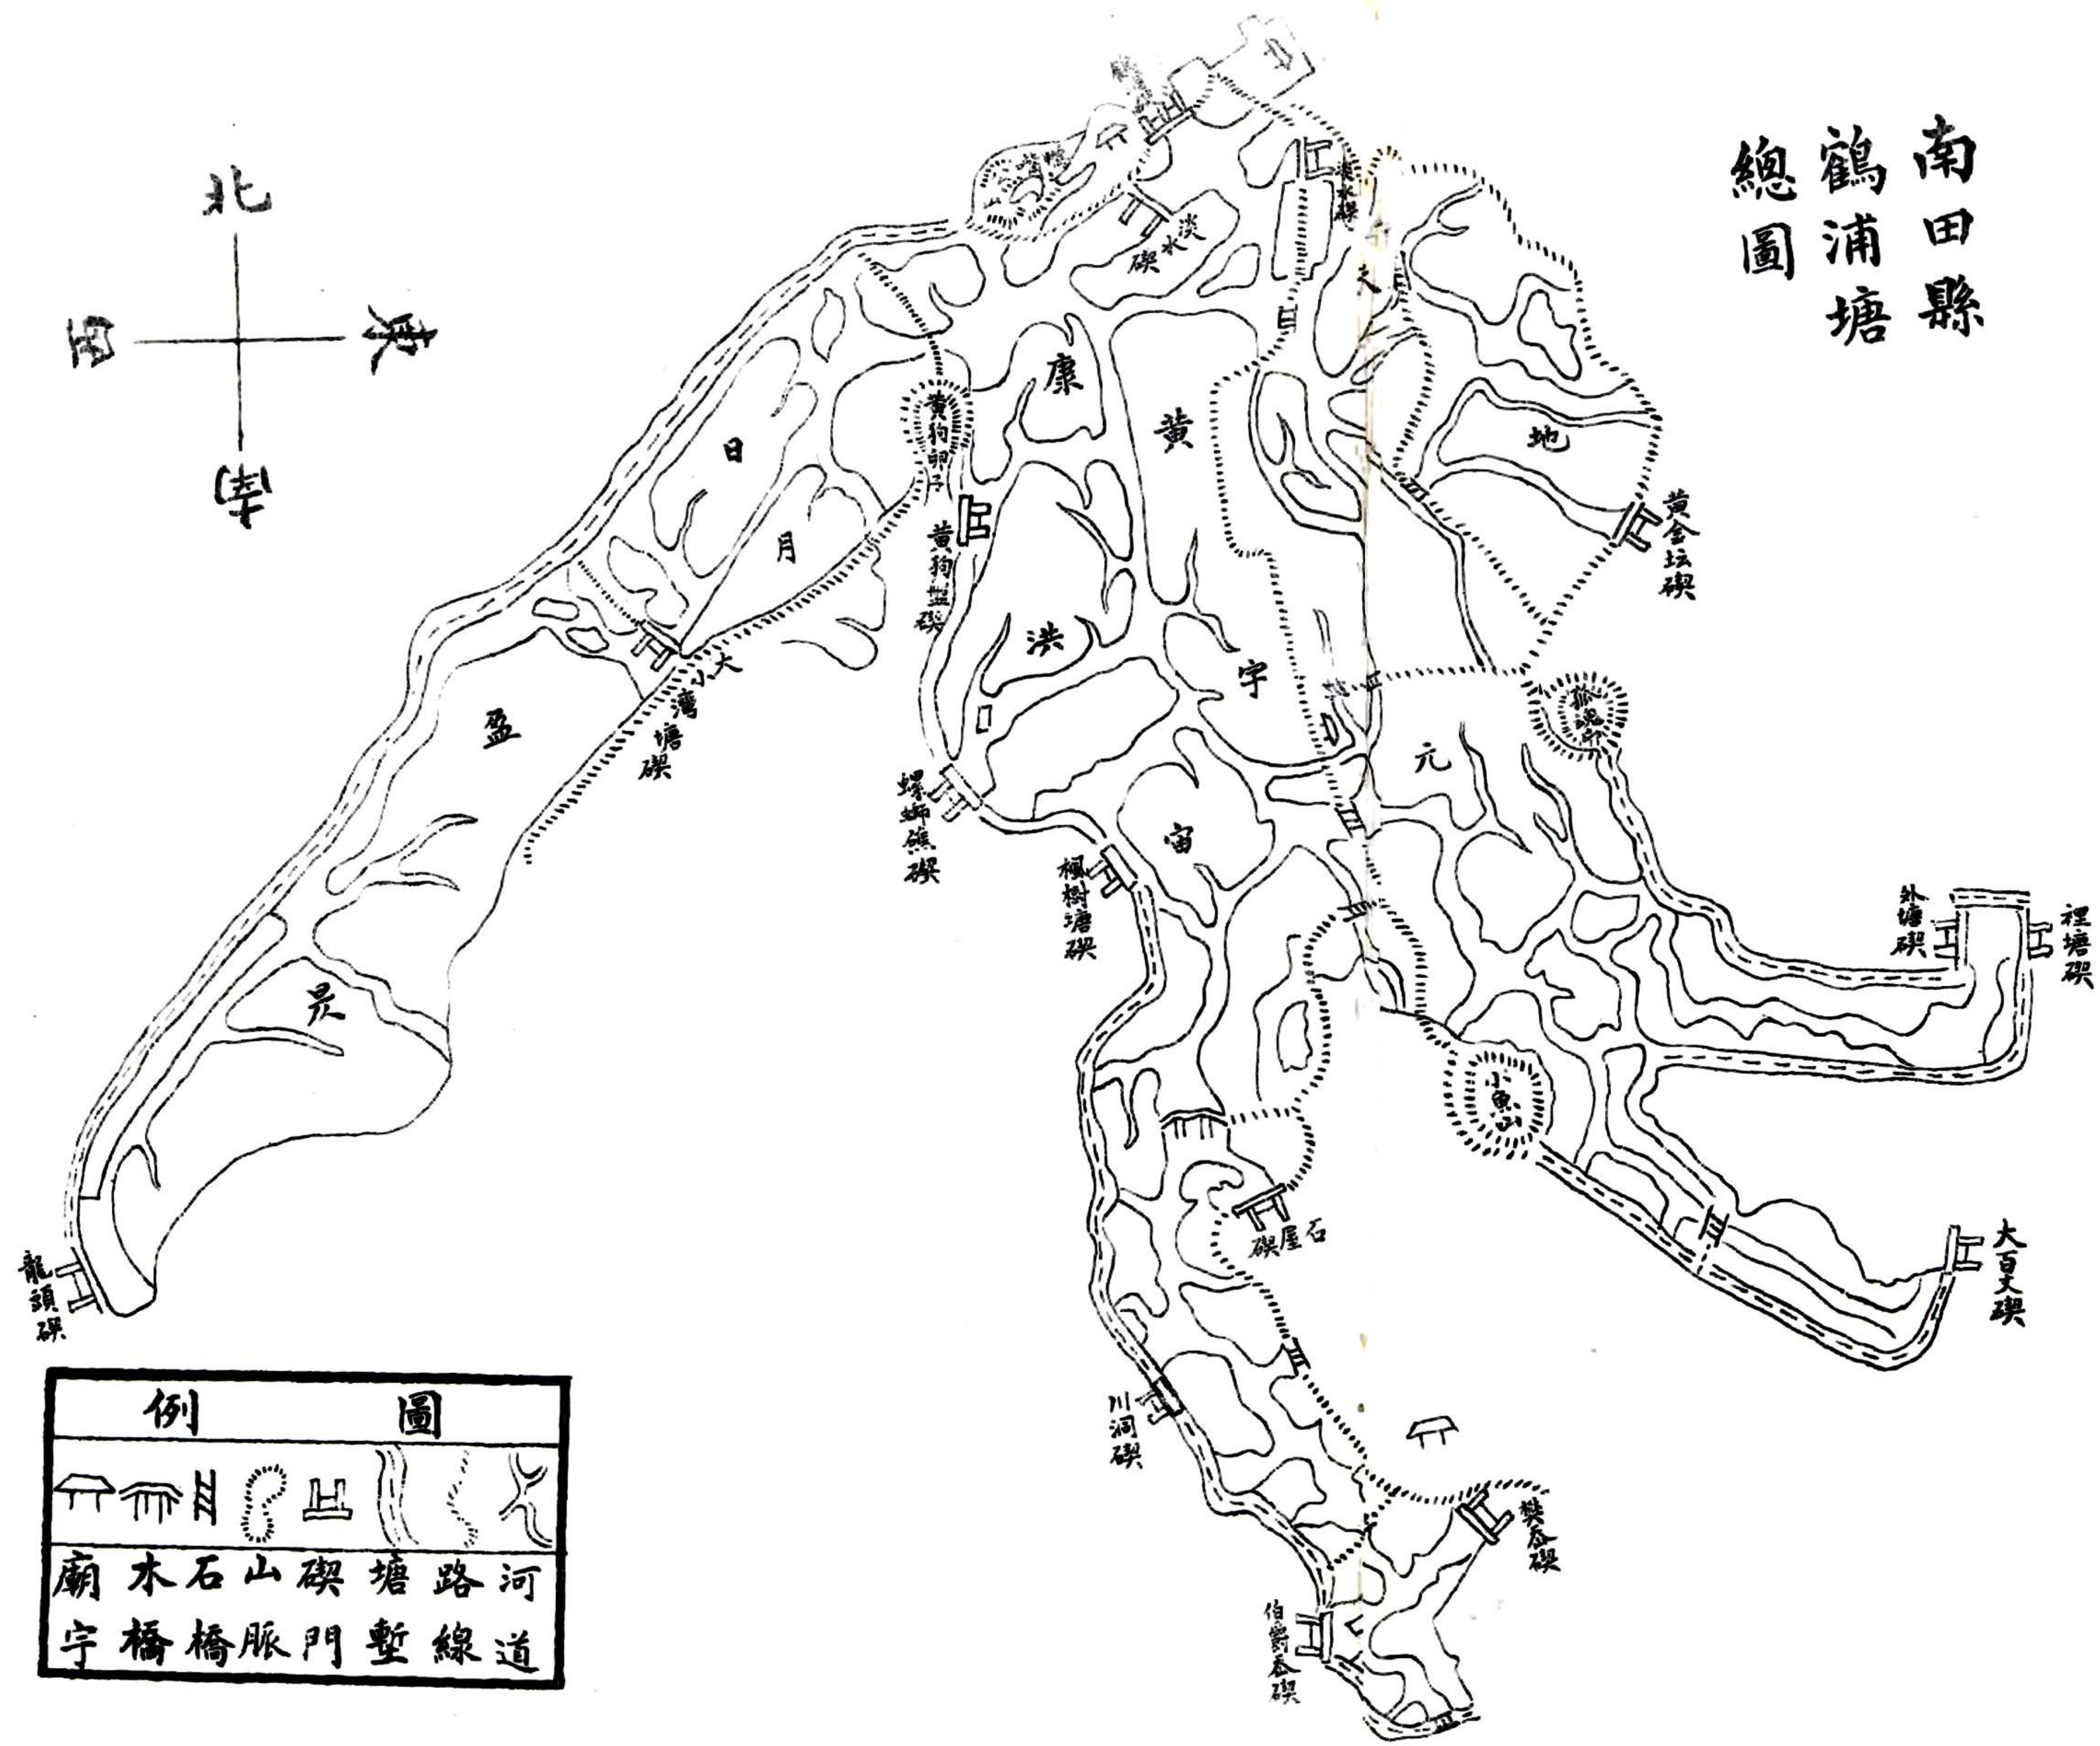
南田縣鶴浦塘總圖

北
海
南
田

淡水礇
淡水礇
黃狗卵子
黃狗塹礇
日
月
康
黃
地
黃金坛礇
洪
宇
大小灣塘礇
盈
螺螄礁礇
宙
元
楓樹塘礇
外塘礇
裡塘礇
昃
小魚山
石屋礇
大百丈礇
龍頭礇
川洞礇
樊岙礇
伯爵岙礇

圖例
廟宇
木橋
石橋
山脈
礇門
塘塹
路線
河道